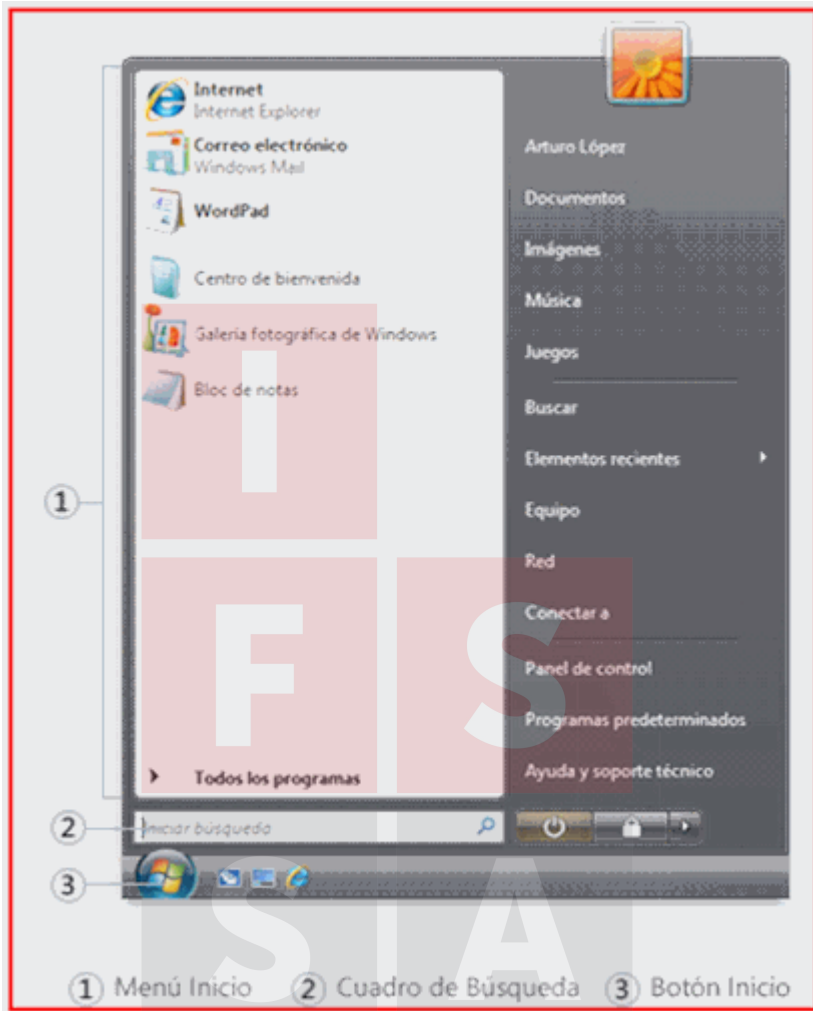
Internet
Internet Explorer

Correo electrónico
Windows Mail

WordPad

Centro de bienvenida

Galería fotográfica de Windows

Bloc de notas

Todos los programas

Iniciar búsqueda

Arturo López

Documentos

Imágenes

Música

Juegos

Buscar

Elementos recientes

Equipo

Red

Conectar a

Panel de control

Programas predeterminados

Ayuda y soporte técnico

1

2

3

I F S
S I A

1 Menú Inicio 2 Cuadro de Búsqueda 3 Botón Inicio